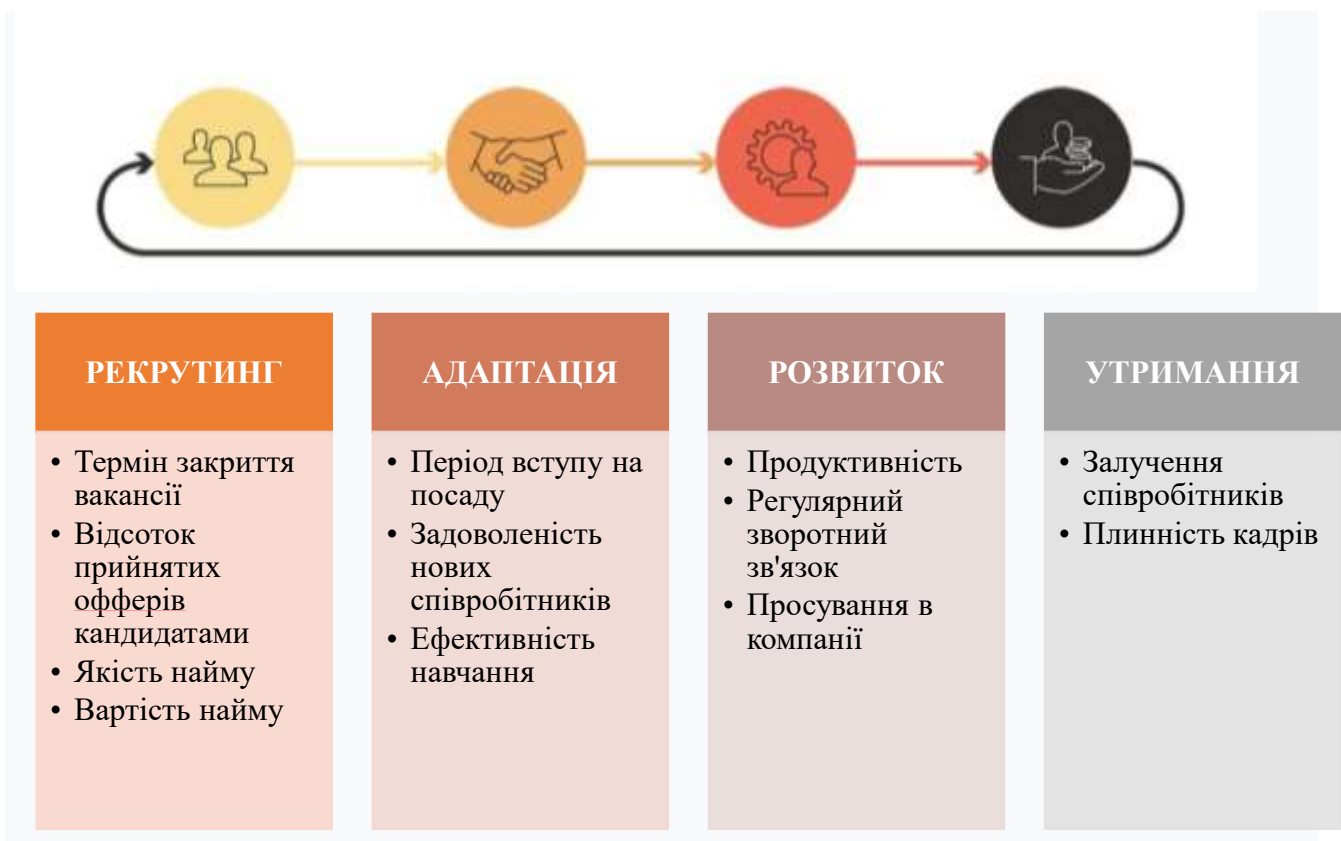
| РЕКРУТИНГ | АДАПТАЦІЯ | РОЗВИТОК | УТРИМАННЯ |
|---|---|---|---|
| • Термін закриття вакансії<br>• Відсоток прийнятих офферів кандидатами<br>• Якість найму<br>• Вартість найму | • Період вступу на посаду<br>• Задоволеність нових співробітників<br>• Ефективність навчання | • Продуктивність<br>• Регулярний зворотний зв'язок<br>• Просування в компанії | • Залучення співробітників<br>• Плинність кадрів |